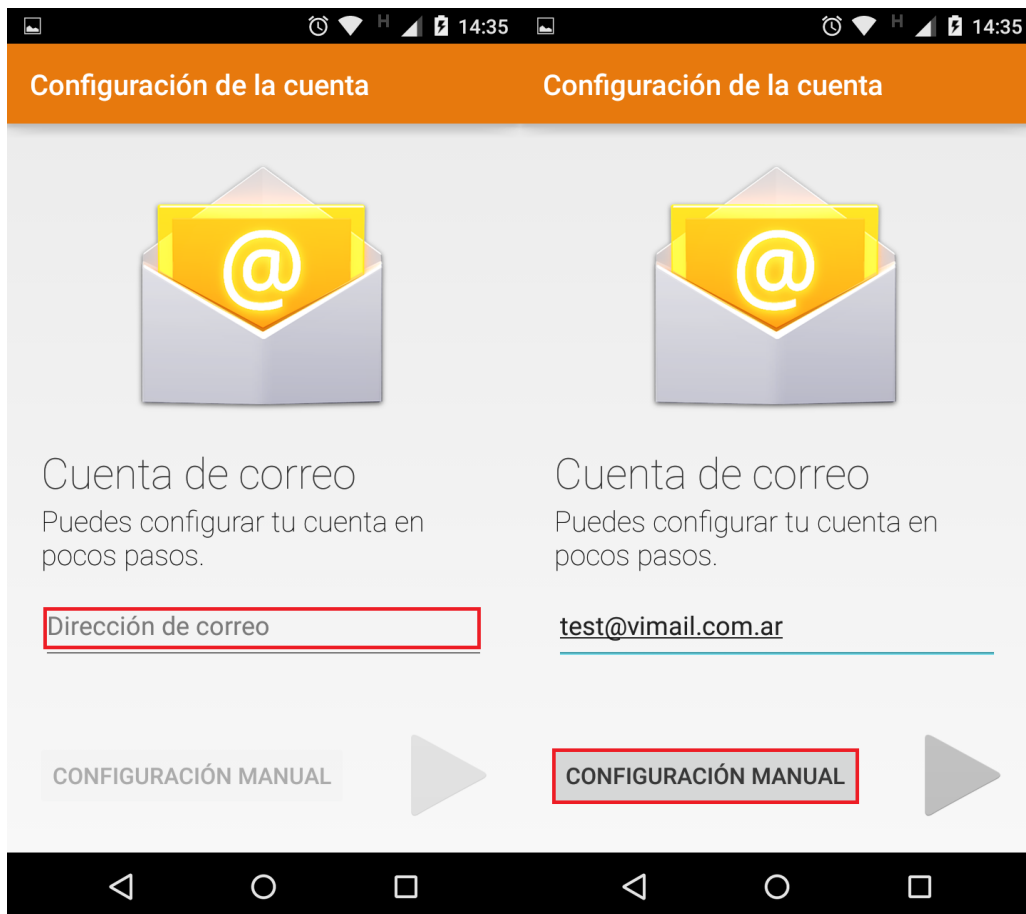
H 14:35

Configuración de la cuenta

@

Cuenta de correo

Puedes configurar tu cuenta en pocos pasos.

Dirección de correo

CONFIGURACIÓN MANUAL

H 14:35

Configuración de la cuenta

@

Cuenta de correo

Puedes configurar tu cuenta en pocos pasos.

test@vimail.com.ar

CONFIGURACIÓN MANUAL